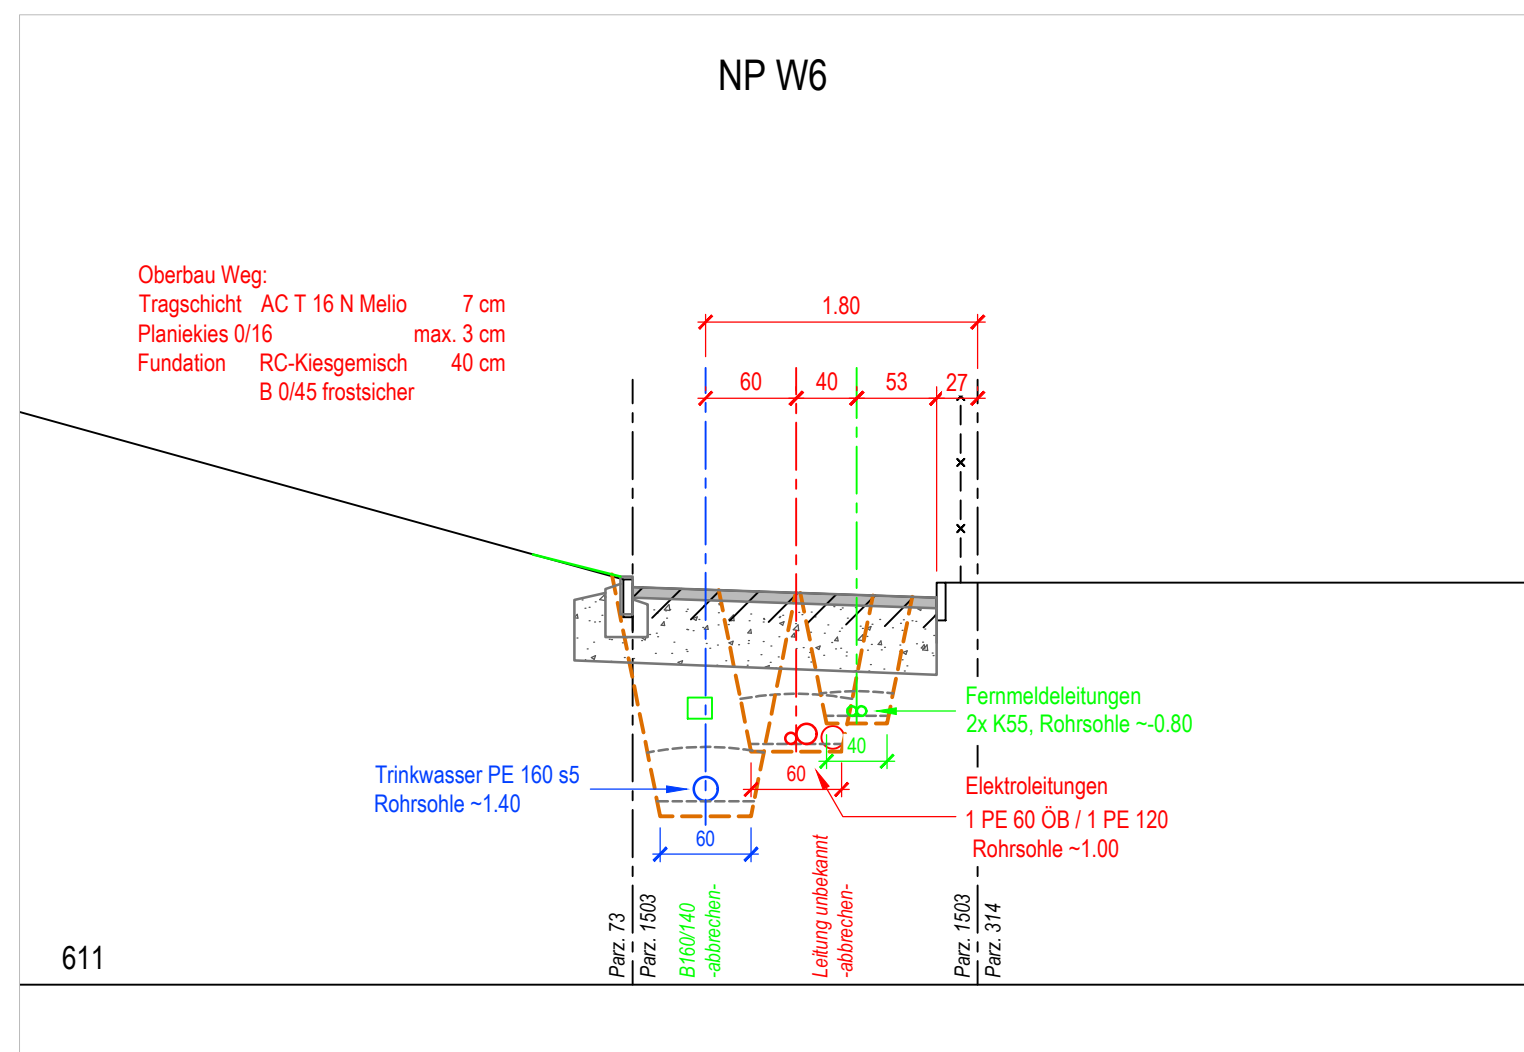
NP W6

Oberbau Weg:
Tragschicht AC T 16 N Melio 7 cm
Planiekies 0/16 max. 3 cm
Fundation RC-Kiesgemisch 40 cm
B 0/45 frostsicher

1.80

60 40 53 27

Fernmeldeleitungen
2x K55, Rohrsohle ~-0.80

40

60

Elektroleitungen
1 PE 60 ÖB / 1 PE 120
Rohrsohle ~1.00

Trinkwasser PE 160 s5
Rohrsohle ~1.40

60

611

Parz. 73
Parz. 1503
B160/140
-abbrechen-
Leitung unbekannt
-abbrechen-
Parz. 1503
Parz. 314